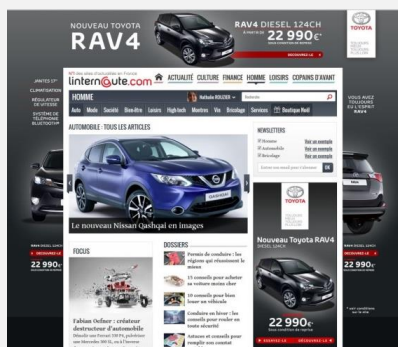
NOUVEAU TOYOTA
RAV4
RAV4 DIESEL 124CH
22 990€
TOYOTA
JANTES 17"
CLIMATISATION
RÉGULATEUR DE VITESSE
SYSTÈME DE TÉLÉPHONIE BLUETOOTH
VOUS AVEZ TOUJOURS EU L'ESPRIT RAV4
linternaute.com
ACTUALITÉ CULTURE FINANCE HOMME LOISIRS COPAINS D'AVANT
HOMME
Auto Mode Société Bien-être Loisirs High-tech Montres Vin Bricolage Services Boutique Noël
AUTOMOBILE : TOUS LES ARTICLES
Le nouveau Nissan Qashqai en images
NEWSLETTERS
Homme
Automobile
Bricolage
OK
Nouveau Toyota RAV4
22 990€
22 990€
FOCUS
Fabian Oefner : créateur destructeur d'automobile
DOSSIERS